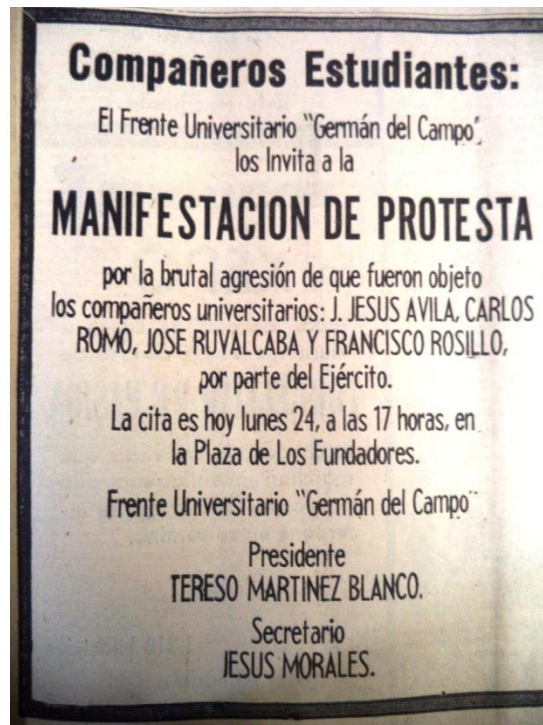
Compañeros Estudiantes:

El Frente Universitario "Germán del Campo", los Invita a la

MANIFESTACION DE PROTESTA

por la brutal agresión de que fueron objeto los compañeros universitarios: J. JESUS AVILA, CARLOS ROMO, JOSE RUVALCABA Y FRANCISCO ROSILLO, por parte del Ejército.

La cita es hoy lunes 24, a las 17 horas, en la Plaza de Los Fundadores.

Frente Universitario "Germán del Campo"

Presidente
TERESO MARTINEZ BLANCO.

Secretario
JESUS MORALES.